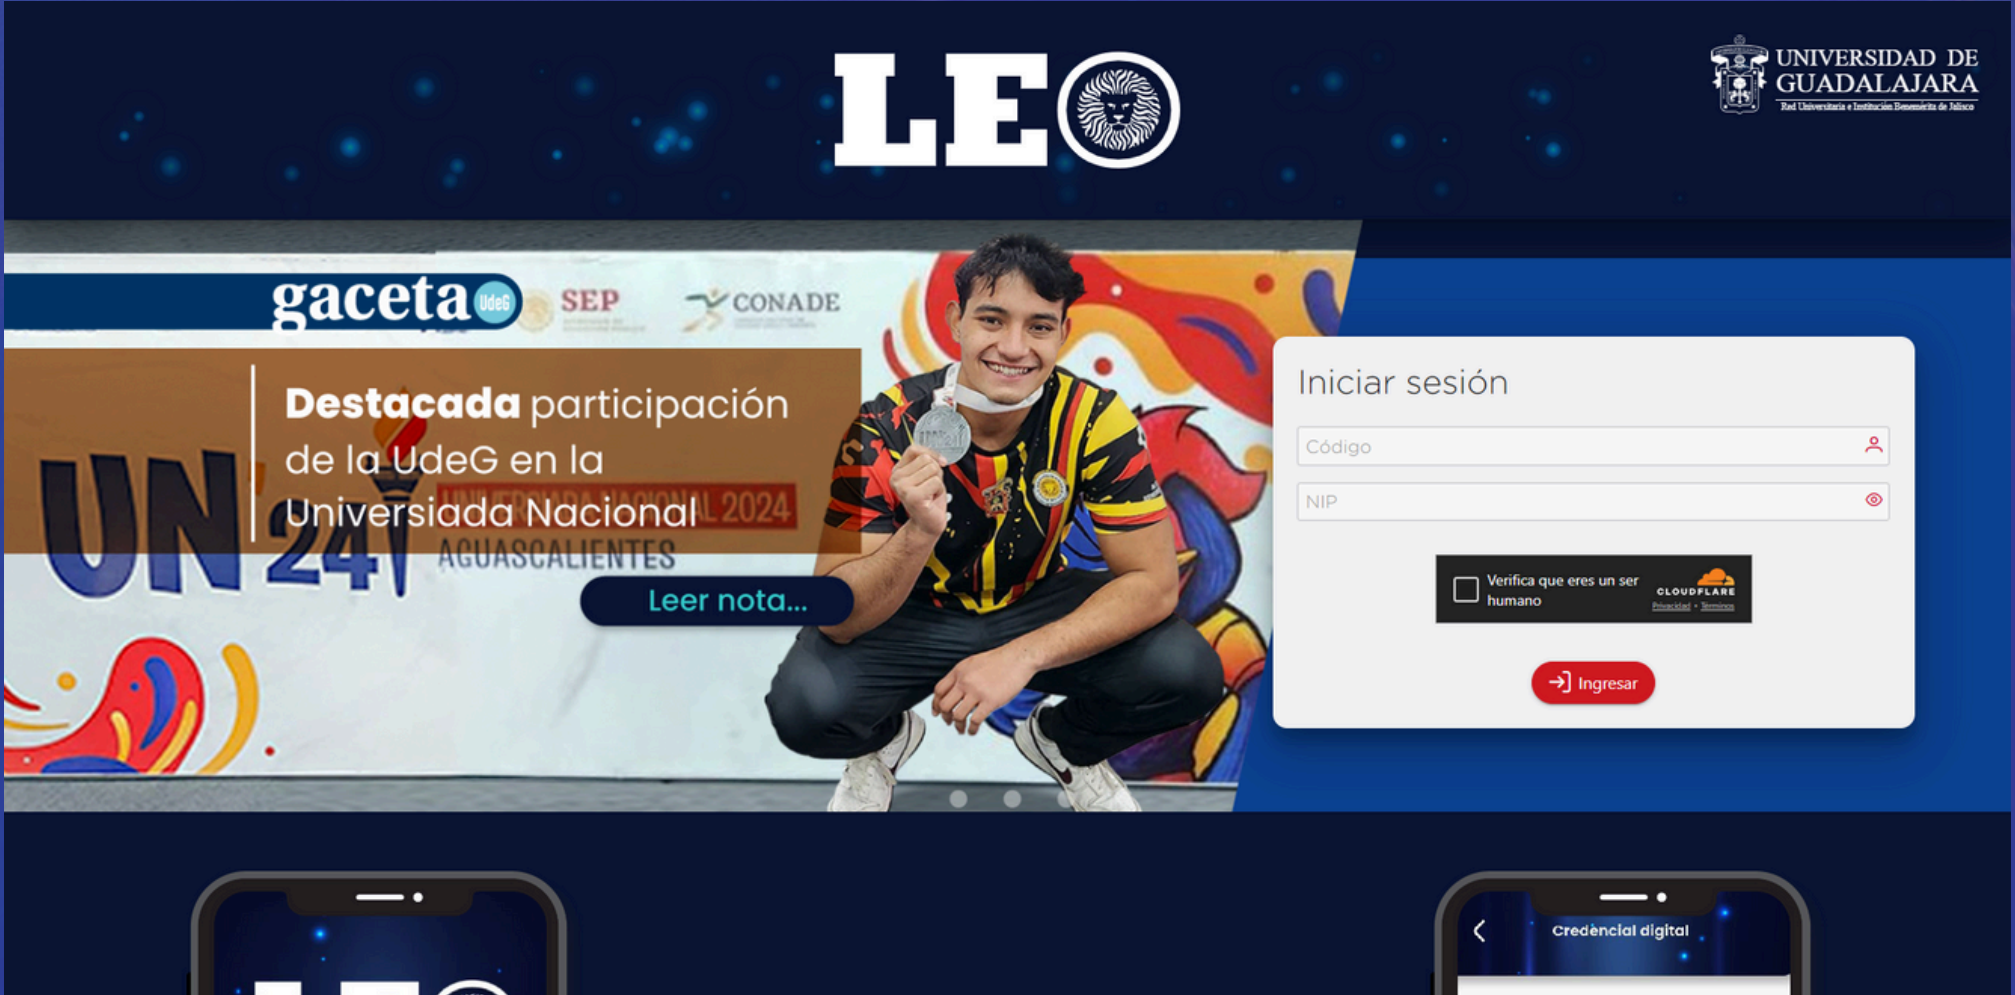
LEO

UNIVERSIDAD DE GUADALAJARA
Red Universitaria e Institución Benemérita de Jalisco

gaceta UdeG SEP CONADE

Destacada participación de la UdeG en la Universiada Nacional

UN 24 UNIVERSIADA NACIONAL 2024 AGUASCALIENTES

Leer nota...

Iniciar sesión

Código

NIP

Verifica que eres un ser humano
CLOUDFLARE
Privacidad • Términos

Ingresar

Credencial digital